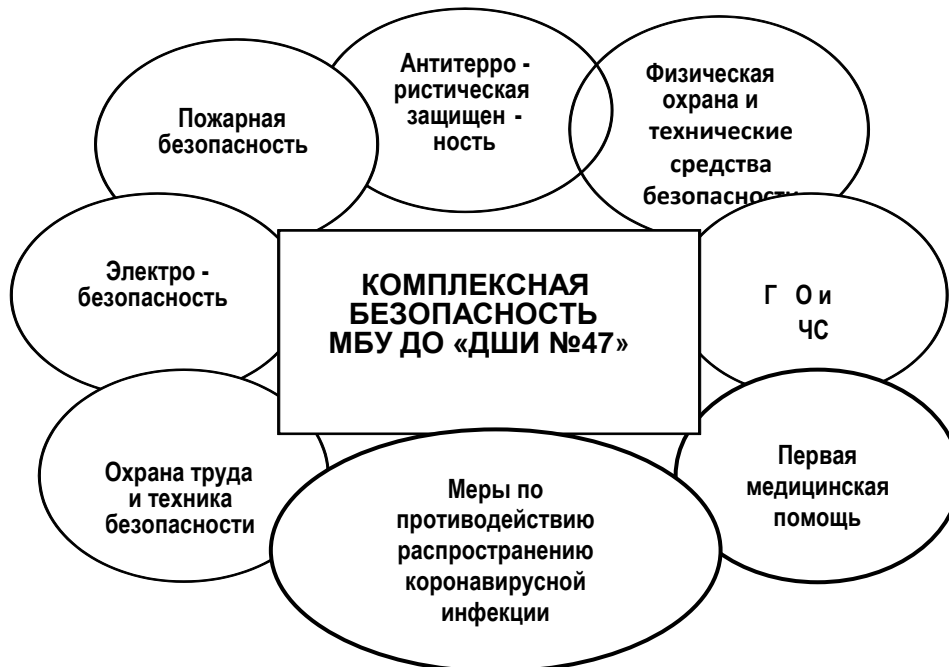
Пожарная безопасность

Антитерро - ристическая защищен - ность

Физическая охрана и технические средства безопасност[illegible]

Электро - безопасность

КОМПЛЕКСНАЯ БЕЗОПАСНОСТЬ МБУ ДО «ДШИ №47»

Г О и ЧС

Охрана труда и техника безопасности

Меры по противодействию распространению коронавирусной инфекции

Первая медицинская помощь